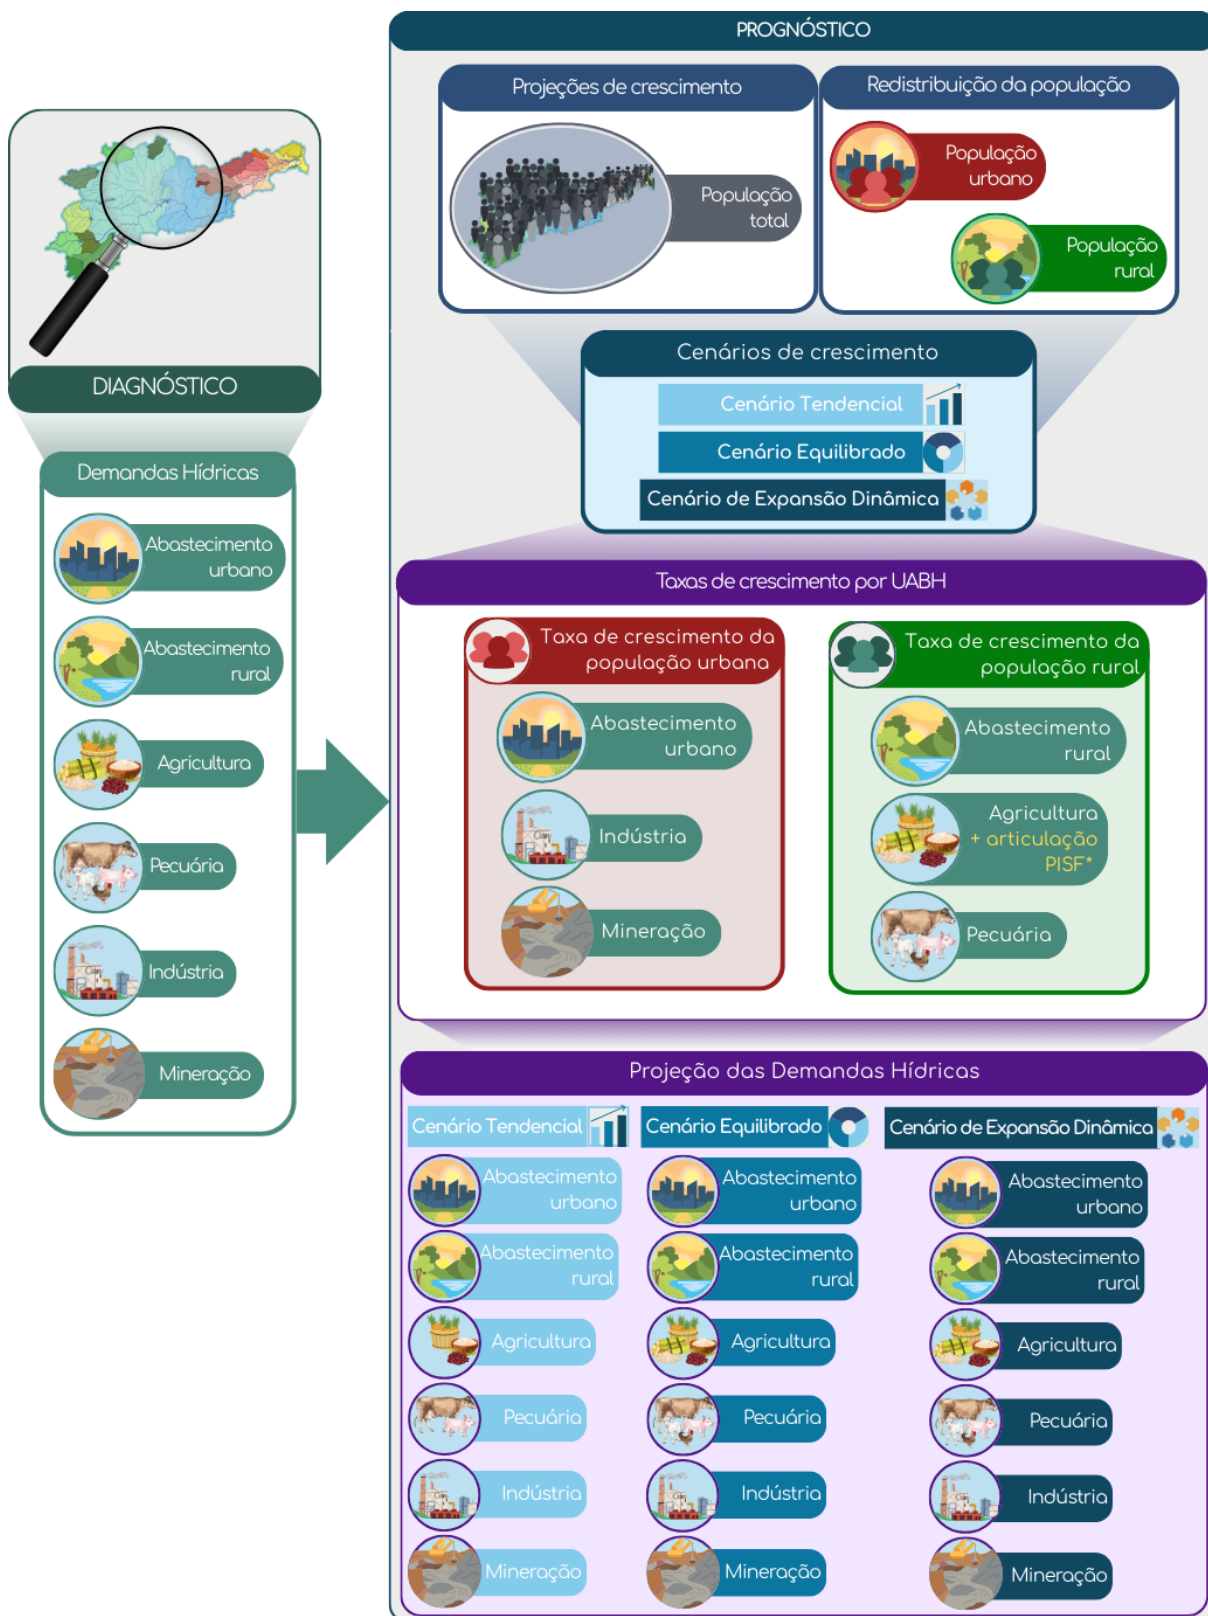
DIAGNÓSTICO

Demandas Hídricas

Abastecimento urbano

Abastecimento rural

Agricultura

Pecuária

Indústria

Mineração

PROGNÓSTICO

Projeções de crescimento

População total

Redistribuição da população

População urbano

População rural

Cenários de crescimento

Cenário Tendencial

Cenário Equilibrado

Cenário de Expansão Dinâmica

Taxas de crescimento por UABH

Taxa de crescimento da população urbana

Abastecimento urbano

Indústria

Mineração

Taxa de crescimento da população rural

Abastecimento rural

Agricultura + articulação PISF*

Pecuária

Projeção das Demandas Hídricas

Cenário Tendencial

Abastecimento urbano

Abastecimento rural

Agricultura

Pecuária

Indústria

Mineração

Cenário Equilibrado

Abastecimento urbano

Abastecimento rural

Agricultura

Pecuária

Indústria

Mineração

Cenário de Expansão Dinâmica

Abastecimento urbano

Abastecimento rural

Agricultura

Pecuária

Indústria

Mineração